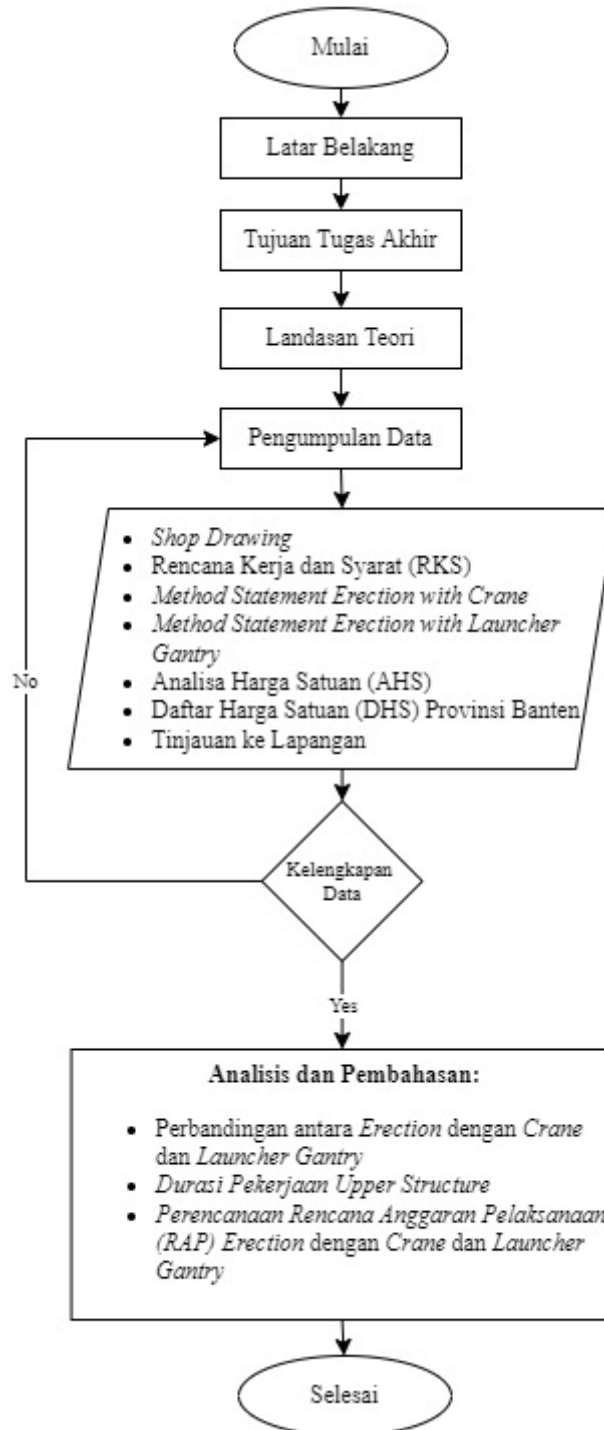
Mulai

Latar Belakang

Tujuan Tugas Akhir

Landasan Teori

Pengumpulan Data

- Shop Drawing
- Rencana Kerja dan Syarat (RKS)
- Method Statement Erection with Crane
- Method Statement Erection with Launcher Gantry
- Analisa Harga Satuan (AHS)
- Daftar Harga Satuan (DHS) Provinsi Banten
- Tinjauan ke Lapangan

No

Kelengkapan Data

Yes

Analisis dan Pembahasan:

- Perbandingan antara Erection dengan Crane dan Launcher Gantry
- Durasi Pekerjaan Upper Structure
- Perencanaan Rencana Anggaran Pelaksanaan (RAP) Erection dengan Crane dan Launcher Gantry

Selesai